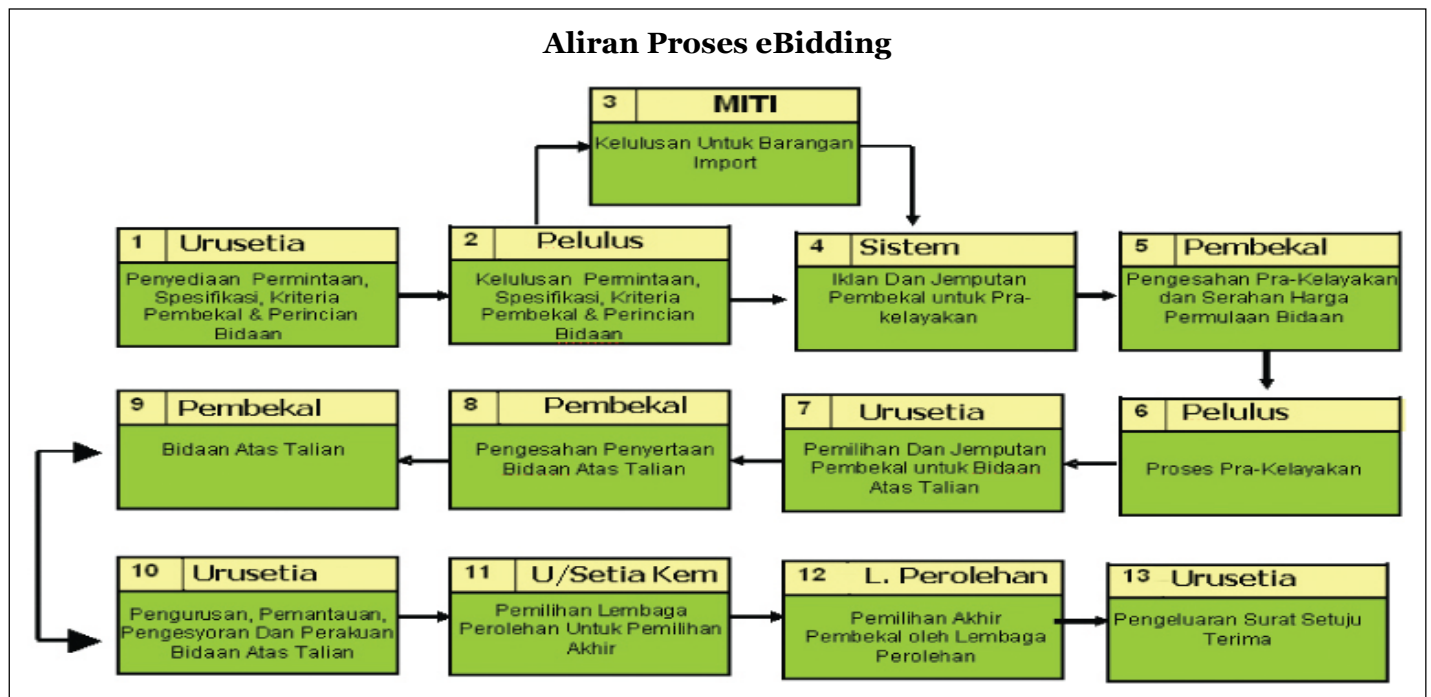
Aliran Proses eBidding

3 MITI
Kelulusan Untuk Barangan Import

1 Urusetia
Penyediaan Permintaan, Spesifikasi, Kriteria Pembekal & Perincian Bidaan

2 Pelulus
Kelulusan Permintaan, Spesifikasi, Kriteria Pembekal & Perincian Bidaan

4 Sistem
Iklan Dan Jemputan Pembekal untuk Pra-kelayakan

5 Pembekal
Pengesahan Pra-Kelayakan dan Serahan Harga Permulaan Bidaan

9 Pembekal
Bidaan Atas Talian

8 Pembekal
Pengesahan Penyertaan Bidaan Atas Talian

7 Urusetia
Pemilihan Dan Jemputan Pembekal untuk Bidaan Atas Talian

6 Pelulus
Proses Pra-Kelayakan

10 Urusetia
Pengurusan, Pemantauan, Pengesyoran Dan Perakuan Bidaan Atas Talian

11 U/Setia Kem
Pemilihan Lembaga Perolehan Untuk Pemilihan Akhir

12 L. Perolehan
Pemilihan Akhir Pembekal oleh Lembaga Perolehan

13 Urusetia
Pengeluaran Surat Setuju Terima